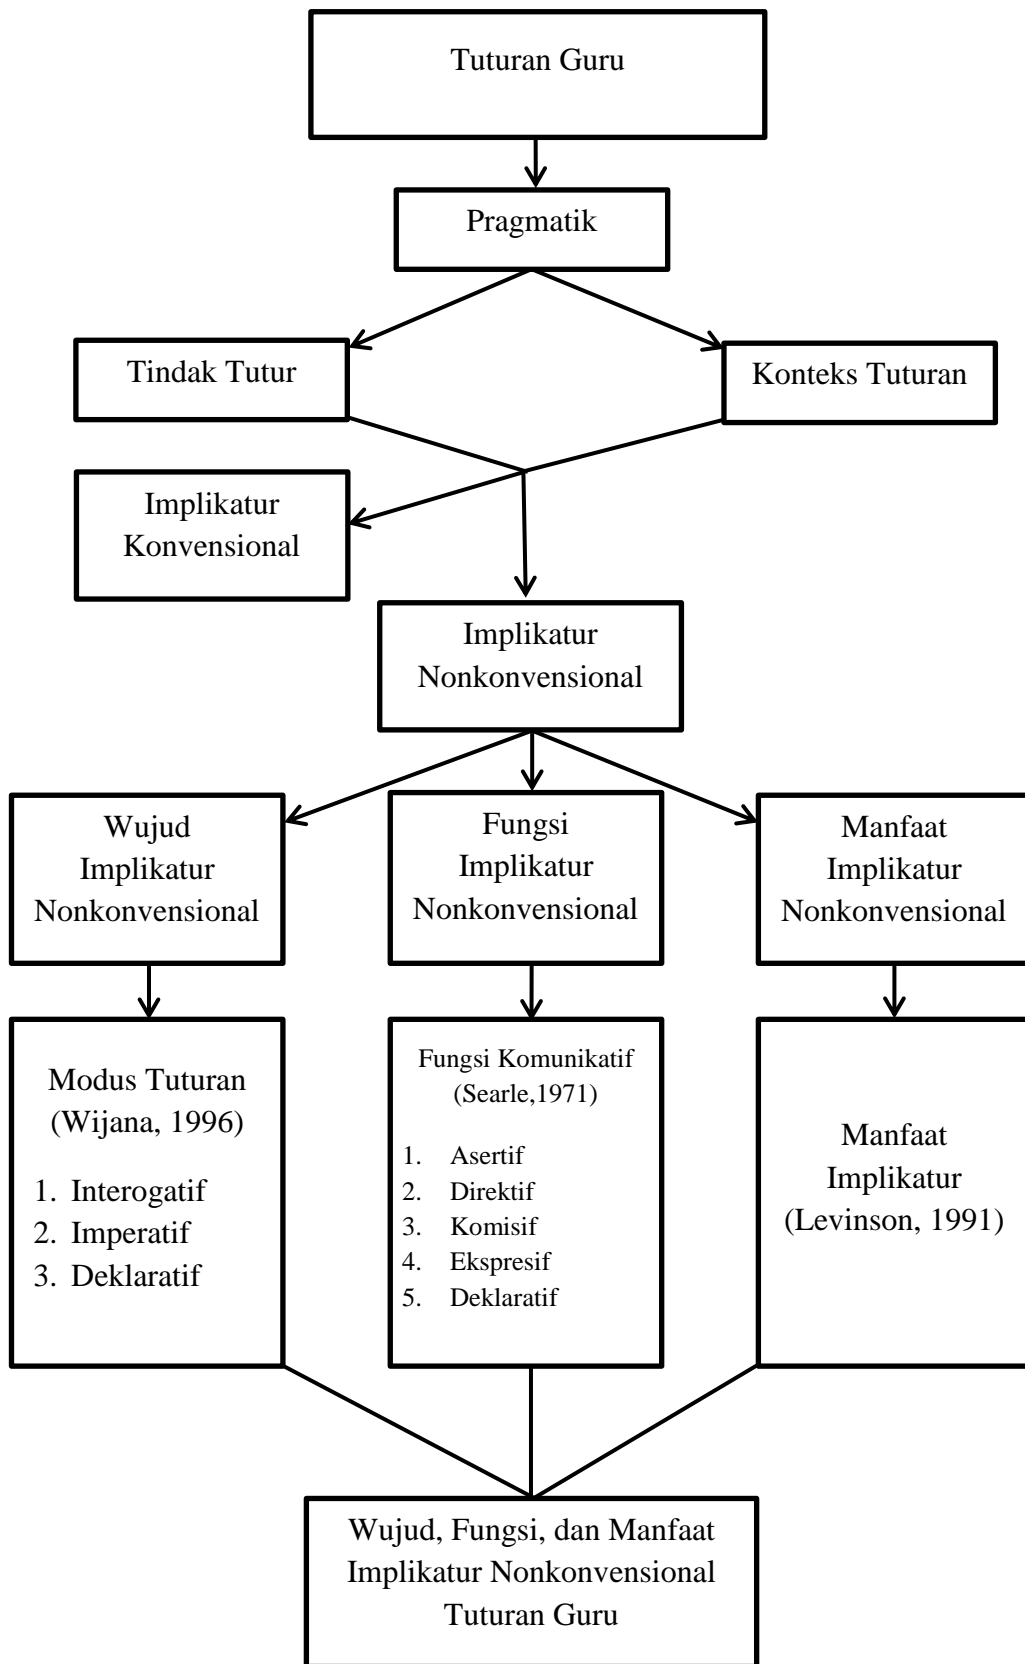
Tuturan Guru

Pragmatik

Tindak Tutur

Konteks Tuturan

Implikatur Konvensional

Implikatur Nonkonvensional

Wujud Implikatur Nonkonvensional

Fungsi Implikatur Nonkonvensional

Manfaat Implikatur Nonkonvensional

Modus Tuturan (Wijana, 1996)

1. Interogatif
2. Imperatif
3. Deklaratif

Fungsi Komunikatif (Searle,1971)

1. Asertif
2. Direktif
3. Komisif
4. Ekspresif
5. Deklaratif

Manfaat Implikatur (Levinson, 1991)

Wujud, Fungsi, dan Manfaat Implikatur Nonkonvensional Tuturan Guru